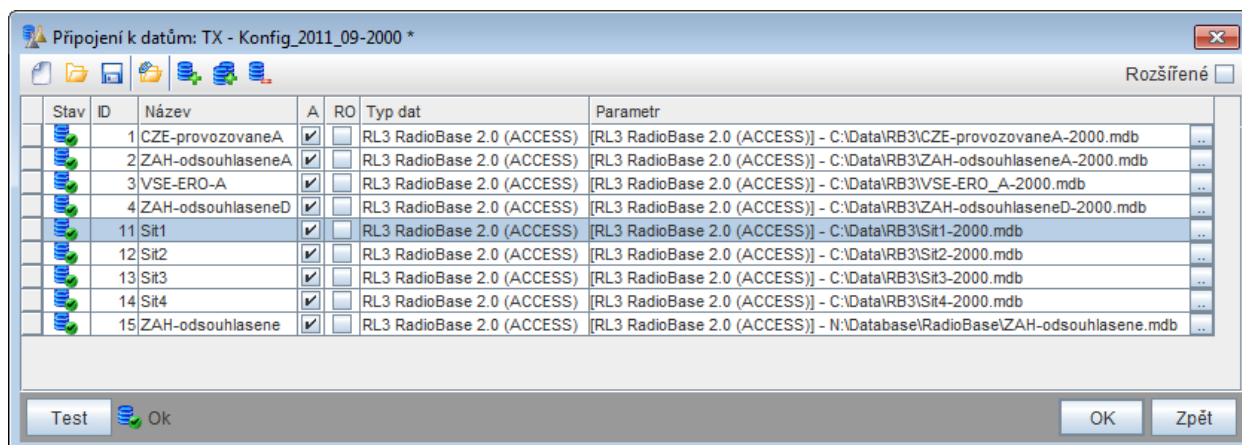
Připojení k datům: TX - Konfig_2011_09-2000 *

Rozšířené

| Stav | ID | Název | A | RO | Typ dat | Parametr |
|---|---|---|---|---|---|---|
| | 1 | CZE-provozovaneA | ✔ | | RL3 RadioBase 2.0 (ACCESS) | [RL3 RadioBase 2.0 (ACCESS)] - C:\Data\RB3\CZE-provozovaneA-2000.mdb |
| | 2 | ZAH-odsouhlaseneA | ✔ | | RL3 RadioBase 2.0 (ACCESS) | [RL3 RadioBase 2.0 (ACCESS)] - C:\Data\RB3\ZAH-odsouhlaseneA-2000.mdb |
| | 3 | VSE-ERO-A | ✔ | | RL3 RadioBase 2.0 (ACCESS) | [RL3 RadioBase 2.0 (ACCESS)] - C:\Data\RB3\VSE-ERO_A-2000.mdb |
| | 4 | ZAH-odsouhlaseneD | ✔ | | RL3 RadioBase 2.0 (ACCESS) | [RL3 RadioBase 2.0 (ACCESS)] - C:\Data\RB3\ZAH-odsouhlaseneD-2000.mdb |
| | 11 | Sit1 | ✔ | | RL3 RadioBase 2.0 (ACCESS) | [RL3 RadioBase 2.0 (ACCESS)] - C:\Data\RB3\Sit1-2000.mdb |
| | 12 | Sit2 | ✔ | | RL3 RadioBase 2.0 (ACCESS) | [RL3 RadioBase 2.0 (ACCESS)] - C:\Data\RB3\Sit2-2000.mdb |
| | 13 | Sit3 | ✔ | | RL3 RadioBase 2.0 (ACCESS) | [RL3 RadioBase 2.0 (ACCESS)] - C:\Data\RB3\Sit3-2000.mdb |
| | 14 | Sit4 | ✔ | | RL3 RadioBase 2.0 (ACCESS) | [RL3 RadioBase 2.0 (ACCESS)] - C:\Data\RB3\Sit4-2000.mdb |
| | 15 | ZAH-odsouhlasene | ✔ | | RL3 RadioBase 2.0 (ACCESS) | [RL3 RadioBase 2.0 (ACCESS)] - N:\Database\RadioBase\ZAH-odsouhlasene.mdb |

Test Ok

OK Zpět